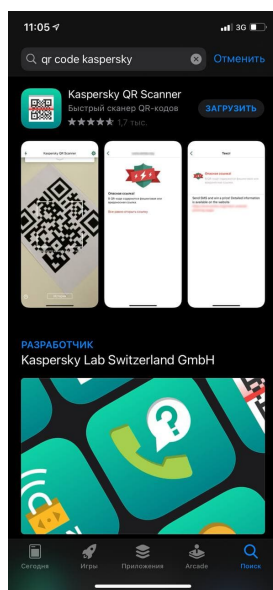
11:05
3G

qr code kaspersky
Отменить

Kaspersky QR Scanner
Быстрый сканер QR-кодов
ЗАГРУЗИТЬ
★★★★★ 1,7 тыс.

Kaspersky QR Scanner

Опасная ссылка!
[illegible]

Text
Опасная ссылка!
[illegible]

РАЗРАБОТЧИК
Kaspersky Lab Switzerland GmbH

Сегодня
Игры
Приложения
Arcade
Поиск